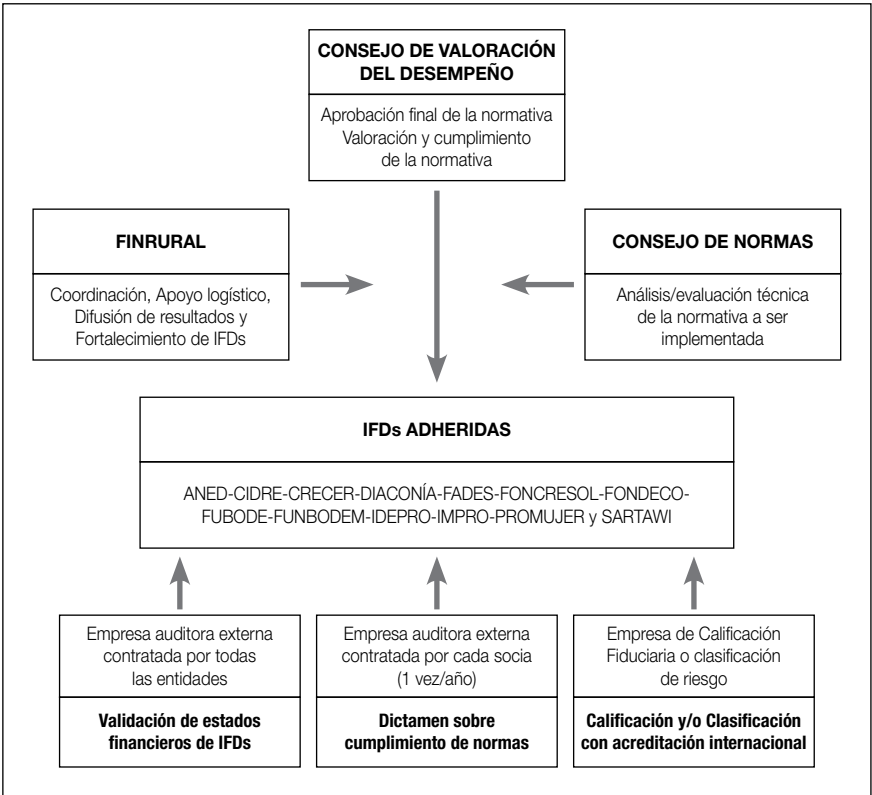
CONSEJO DE VALORACIÓN DEL DESEMPEÑO

Aprobación final de la normativa
Valoración y cumplimiento de la normativa

FINRURAL

Coordinación, Apoyo logístico, Difusión de resultados y Fortalecimiento de IFDs

CONSEJO DE NORMAS

Análisis/evaluación técnica de la normativa a ser implementada

IFDs ADHERIDAS

ANED-CIDRE-CRECER-DIACONÍA-FADES-FONCRESOL-FONDECO-FUBODE-FUNBODEM-IDEPRO-IMPRO-PROMUJER y SARTAWI

Empresa auditora externa contratada por todas las entidades

Validación de estados financieros de IFDs

Empresa auditora externa contratada por cada socia (1 vez/año)

Dictamen sobre cumplimiento de normas

Empresa de Calificación Fiduciaria o clasificación de riesgo

Calificación y/o Clasificación con acreditación internacional